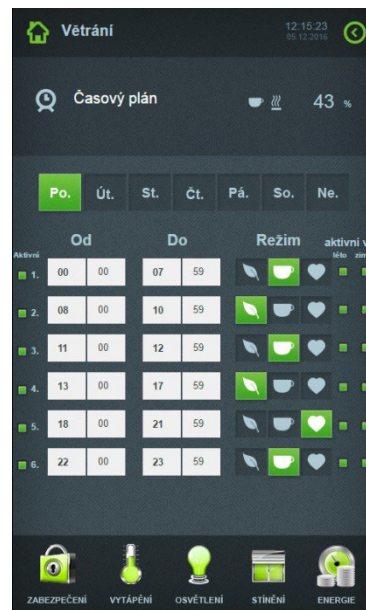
Větrání

12:15:23
05.12.2016

Časový plán

43 %

Po. Út. St. Čt. Pá. So. Ne.

Aktivní

Od

Do

Režim

aktivní v

léto zim

| | Od | | Do | |
|---|---|---|---|---|
| 1. | 00 | 00 | 07 | 59 |
| 2. | 08 | 00 | 10 | 59 |
| 3. | 11 | 00 | 12 | 59 |
| 4. | 13 | 00 | 17 | 59 |
| 5. | 18 | 00 | 21 | 59 |
| 6. | 22 | 00 | 23 | 59 |

ZABEZPEČENÍ VYTÁPĚNÍ OSVĚTLENÍ STÍNĚNÍ ENERGIE